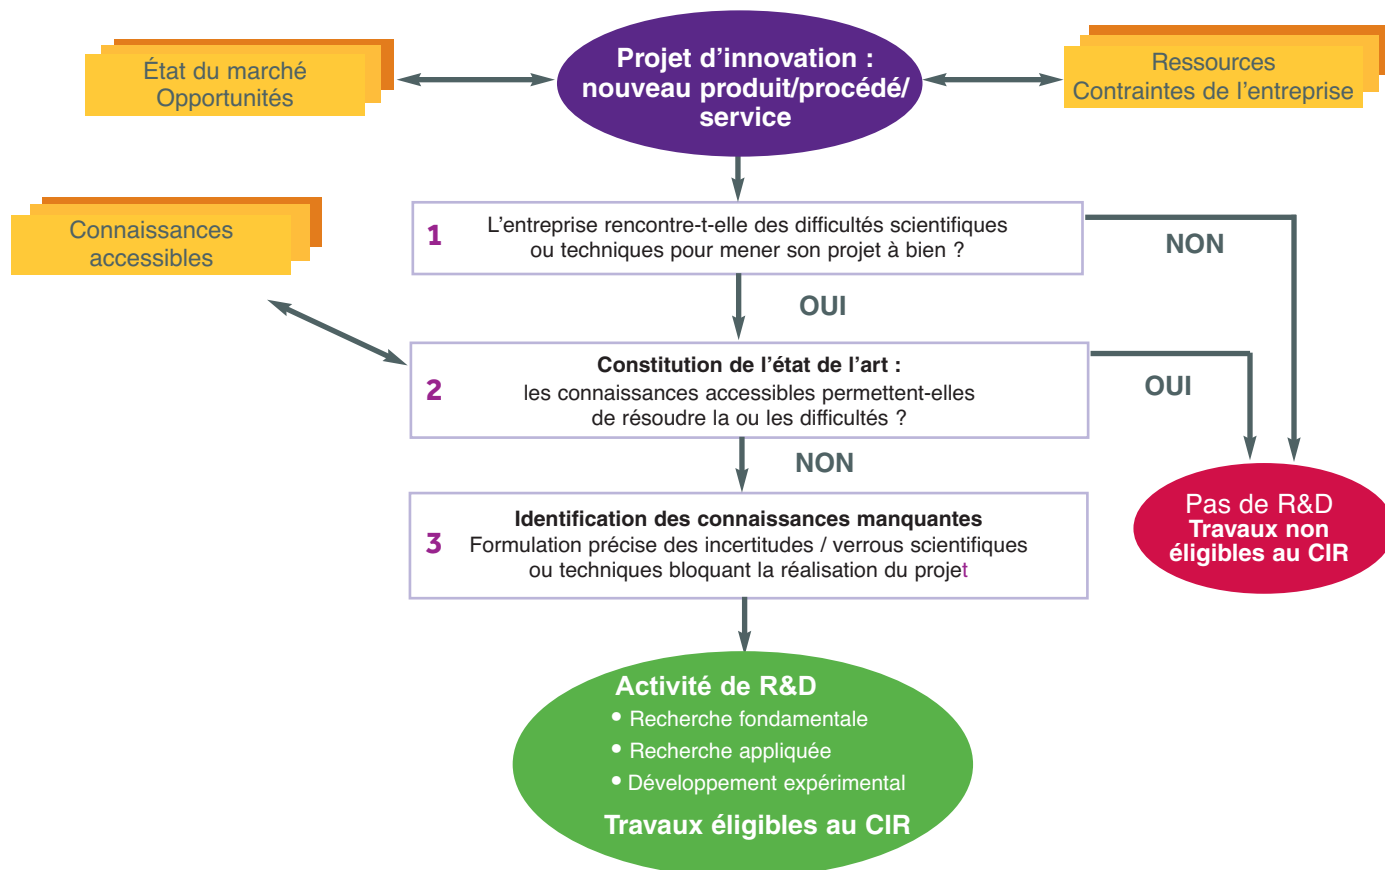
État du marché
Opportunités

Projet d'innovation : nouveau produit/procédé/ service

Ressources
Contraintes de l'entreprise

Connaissances accessibles

1 L'entreprise rencontre-t-elle des difficultés scientifiques ou techniques pour mener son projet à bien ?

NON

OUI

2 Constitution de l'état de l'art : les connaissances accessibles permettent-elles de résoudre la ou les difficultés ?

OUI

NON

3 Identification des connaissances manquantes
Formulation précise des incertitudes / verrous scientifiques ou techniques bloquant la réalisation du projet

Pas de R&D
Travaux non éligibles au CIR

Activité de R&D
• Recherche fondamentale
• Recherche appliquée
• Développement expérimental
Travaux éligibles au CIR